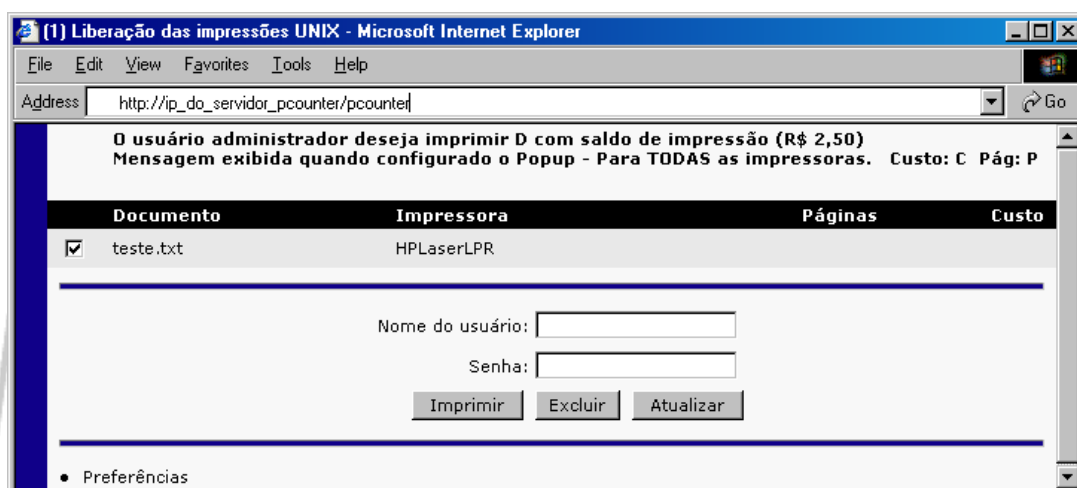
(1) Liberação das impressões UNIX - Microsoft Internet Explorer

File Edit View Favorites Tools Help

Address http://ip_do_servidor_pcounter/pcounter Go

O usuário administrador deseja imprimir D com saldo de impressão (R$ 2,50)
Mensagem exibida quando configurado o Popup - Para TODAS as impressoras. Custo: C Pág: P

| Documento | Impressora | Páginas | Custo |
|---|---|---|---|
| teste.txt | HPLaserLPR | | |

Nome do usuário:

Senha:

Imprimir Excluir Atualizar

• Preferências